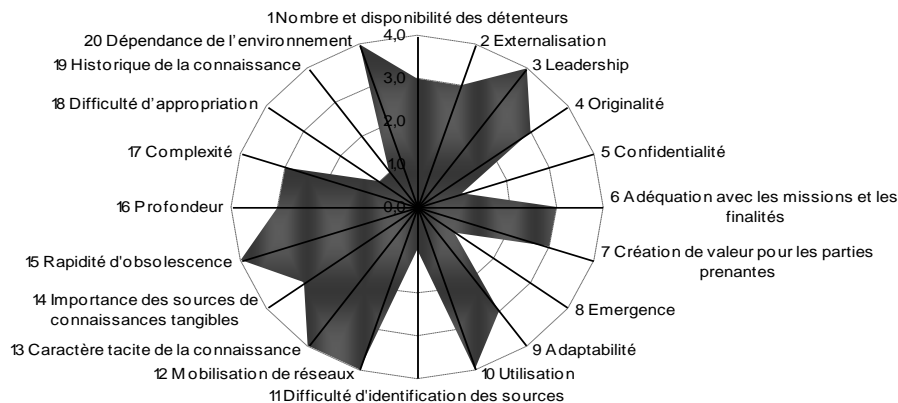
1 Nombre et disponibilité des détenteurs
2 Externalisation
3 Leadership
4 Originalité
5 Confidentialité
6 Adéquation avec les missions et les finalités
7 Création de valeur pour les parties prenantes
8 Emergence
9 Adaptabilité
10 Utilisation
11 Difficulté d'identification des sources
12 Mobilisation de réseaux
13 Caractère tacite de la connaissance
14 Importance des sources de connaissances tangibles
15 Rapidité d'obsolescence
16 Profondeur
17 Complexité
18 Difficulté d'appropriation
19 Historique de la connaissance
20 Dépendance de l'environnement

4,0
3,0
2,0
1,0
0,0